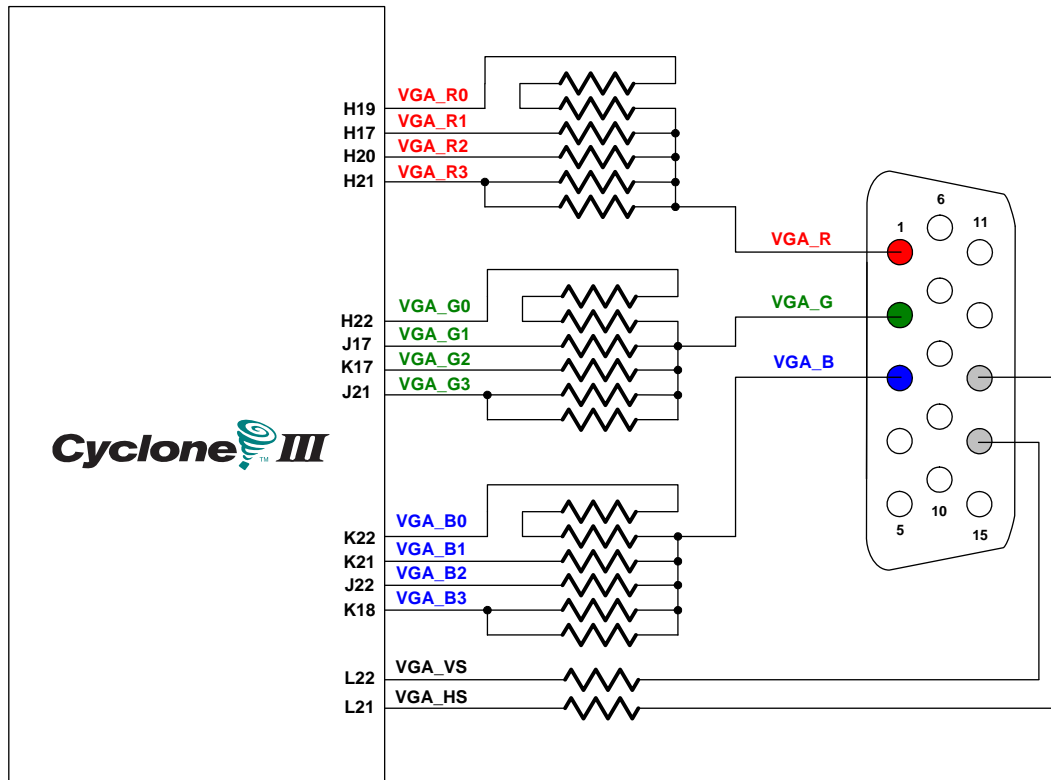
Cyclone III

H19 VGA_R0
H17 VGA_R1
H20 VGA_R2
H21 VGA_R3

VGA_R

H22 VGA_G0
J17 VGA_G1
K17 VGA_G2
J21 VGA_G3

VGA_G

VGA_B

K22 VGA_B0
K21 VGA_B1
J22 VGA_B2
K18 VGA_B3

L22 VGA_VS
L21 VGA_HS

6
1
11
5
10
15